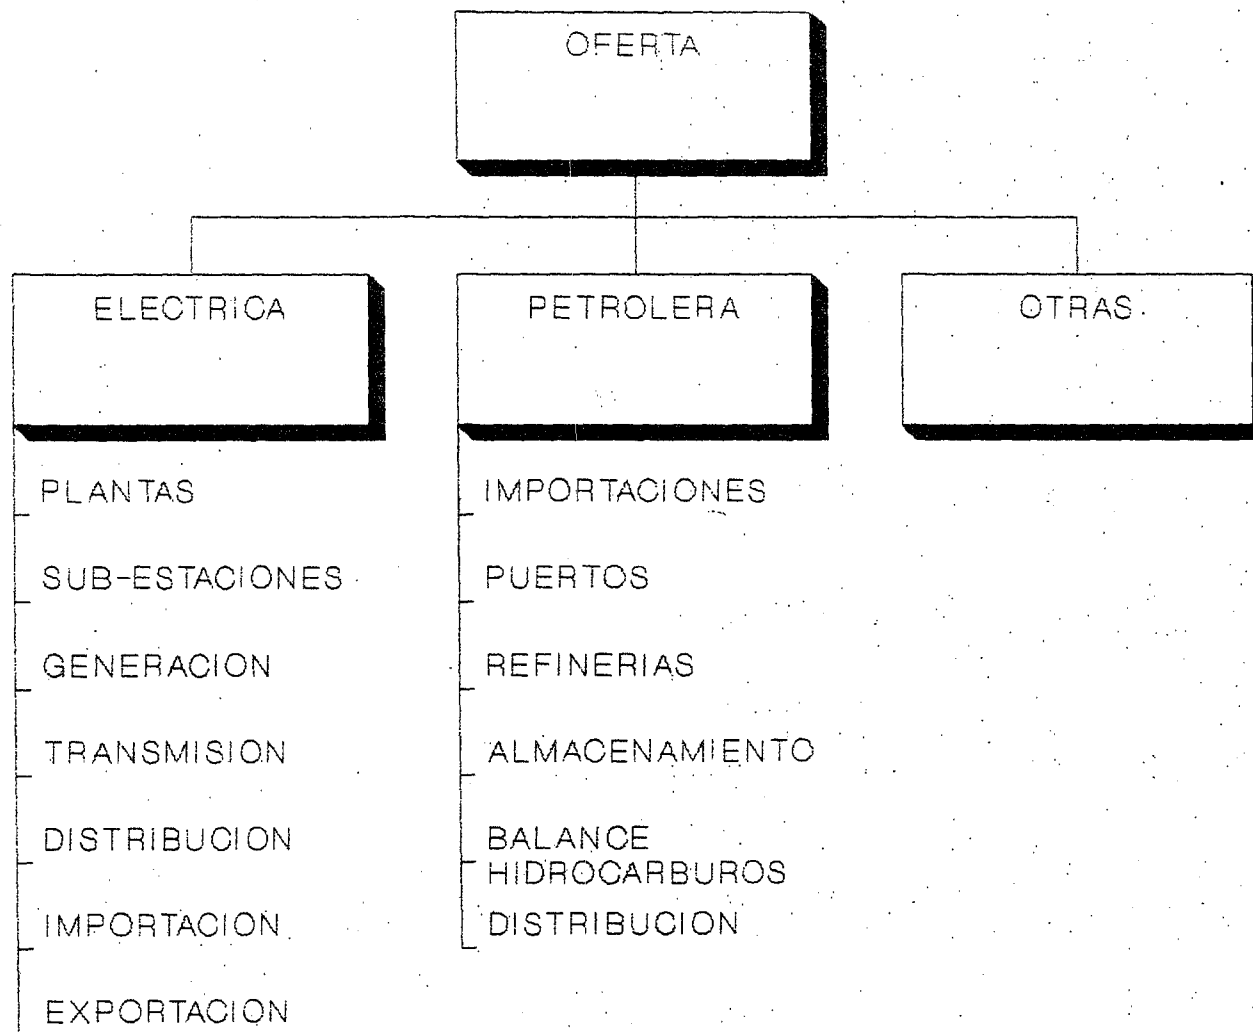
OFERTA

ELECTRICA

PLANTAS
SUB-ESTACIONES
GENERACION
TRANSMISION
DISTRIBUCION
IMPORTACION
EXPORTACION

PETROLERA

IMPORTACIONES
PUERTOS
REFINERIAS
ALMACENAMIENTO
BALANCE HIDROCARBUROS
DISTRIBUCION

OTRAS